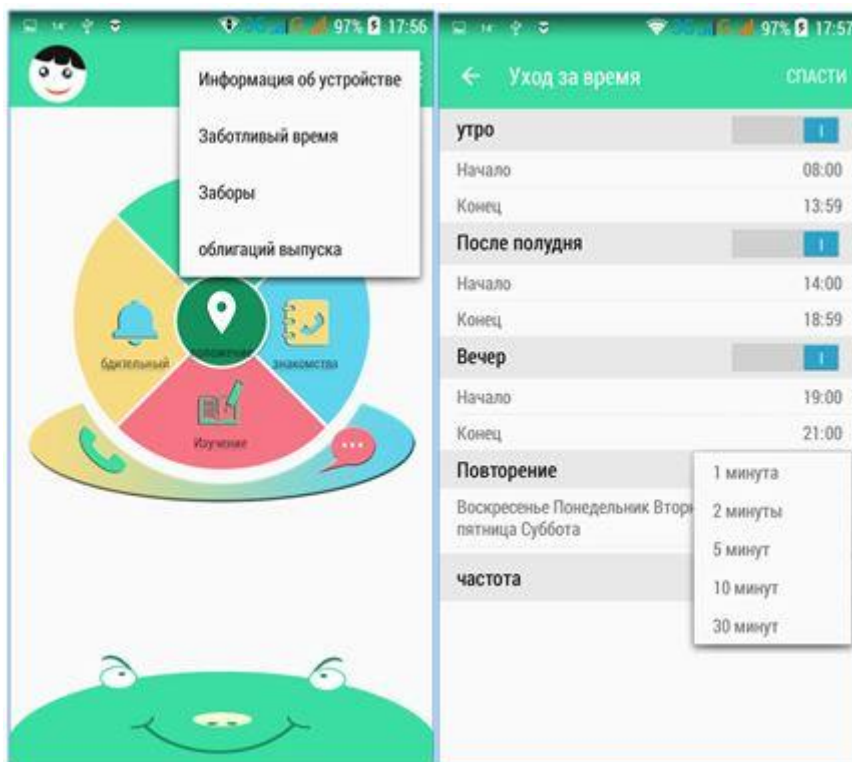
97% 17:56

Информация об устройстве

Заботливый время

Заборы

облигаций выпуска

бдительный

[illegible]

знакомства

Изучение

97% 17:57

← Уход за время

СПАСТИ

утро

Начало 08:00

Конец 13:59

После полудня

Начало 14:00

Конец 18:59

Вечер

Начало 19:00

Конец 21:00

Повторение

Воскресенье Понедельник Втор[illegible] пятница Суббота

частота

1 минута

2 минуты

5 минут

10 минут

30 минут